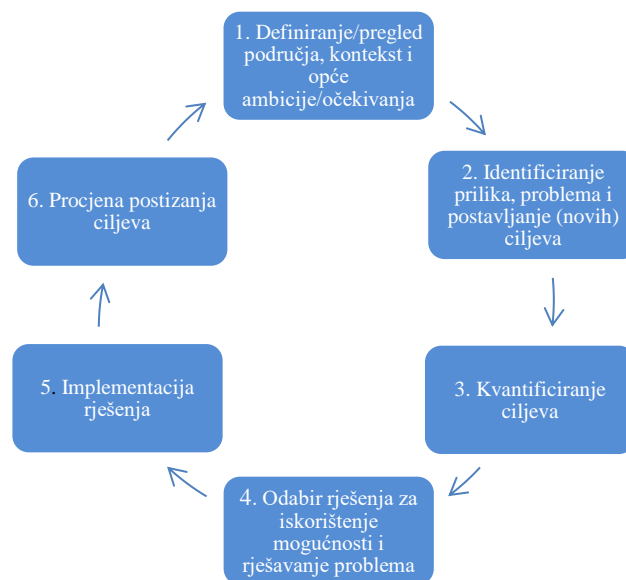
1. Definiranje/pregled područja, kontekst i opće ambicije/očekivanja

2. Identificiranje prilika, problema i postavljanje (novih) ciljeva

3. Kvantificiranje ciljeva

4. Odabir rješenja za iskorištenje mogućnosti i rješavanje problema

5. Implementacija rješenja

6. Procjena postizanja ciljeva